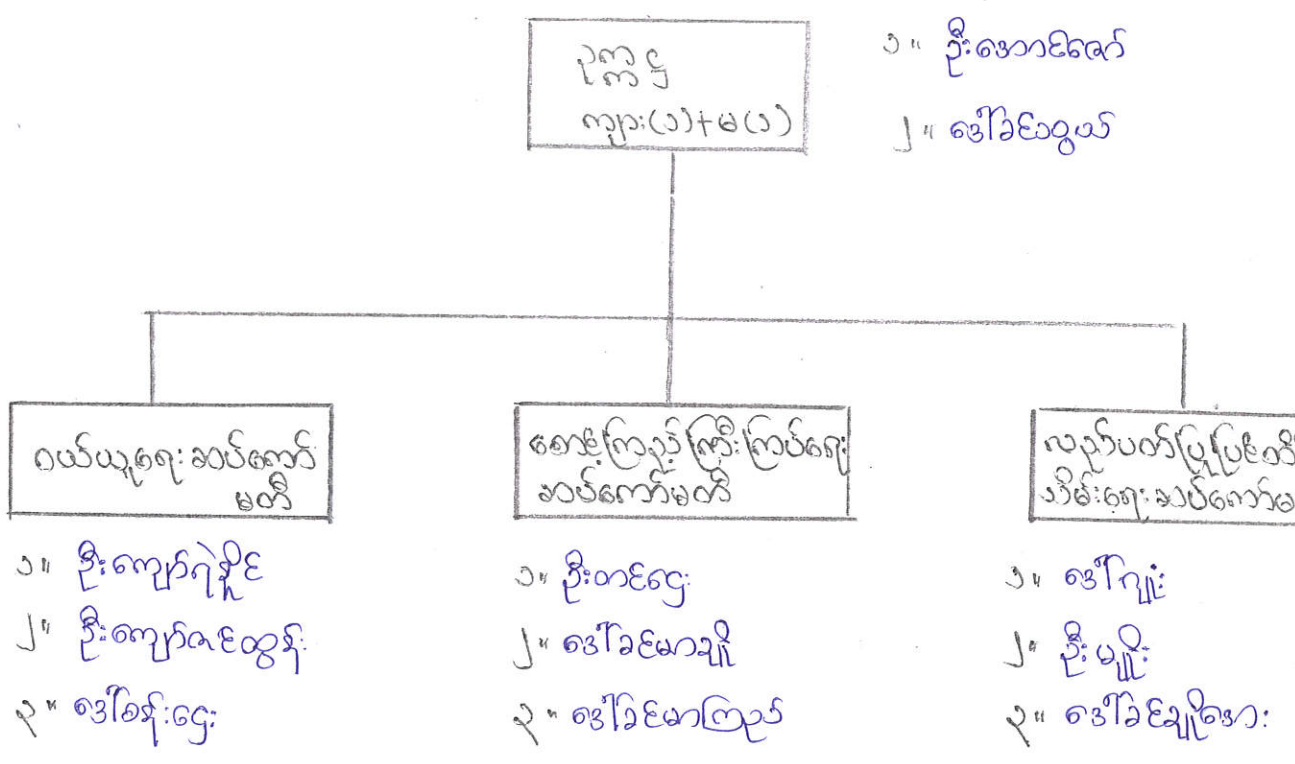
ဥက္ကဋ္ဌ
ကျား(၁)+မ(၁)

၁။ ဦးအောင်ဇော်
၂။ ဒေါ်ခင်ဝင့်ဝယ်

ဝယ်ယူရေးအဖွဲ့ ဆပ်ကော်မတီ

၁။ ဦးကျော်ရဲနိုင်
၂။ ဦးကျော်လင်းထွန်း
၃။ ဒေါ်စန်းငွေ

စောင့်ကြည့်ကြီးကြပ်ရေး ဆပ်ကော်မတီ

၁။ ဦးတင်ငွေ
၂။ ဒေါ်ခင်မာသိ
၃။ ဒေါ်ခင်မာကြည်

လည်ပတ်ပြုပြင်ထိန်းသိမ်းရေး ဆပ်ကော်မ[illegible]

၁။ ဒေါ်ကျူး
၂။ ဦးမျိုး
၃။ ဒေါ်ခင်ချိုအေး